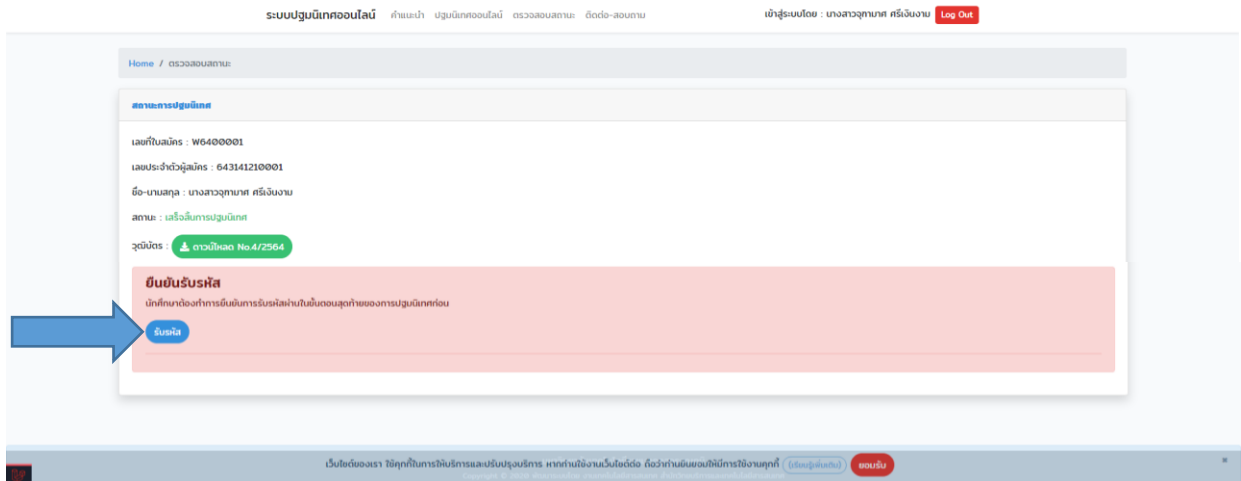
ระบบปฐมนิเทศออนไลน์ คำแนะนำ ปฐมนิเทศออนไลน์ ตรวจสอบสถานะ ติดต่อ-สอบถาม เข้าสู่ระบบโดย : นางสาวจุฑามาศ ศรีเงินงาม Log Out

Home / ตรวจสอบสถานะ

สถานะการปฐมนิเทศ

เลขที่ใบสมัคร : W6400001

เลขประจำตัวผู้สมัคร : 643141210001

ชื่อ-นามสกุล : นางสาวจุฑามาศ ศรีเงินงาม

สถานะ : เสร็จสิ้นการปฐมนิเทศ

วุฒิบัตร : ดาวน์โหลด No.4/2564

ยืนยันรับรหัส

นักศึกษาต้องทำการยืนยันการรับรหัสผ่านในขั้นตอนสุดท้ายของการปฐมนิเทศก่อน

รับรหัส

เว็บไซต์ของเรา ใช้คุกกี้ในการให้บริการและปรับปรุงบริการ หากท่านใช้งานเว็บไซต์ต่อ ถือว่าท่านยินยอมให้มีการใช้งานคุกกี้ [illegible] ยอมรับ

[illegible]